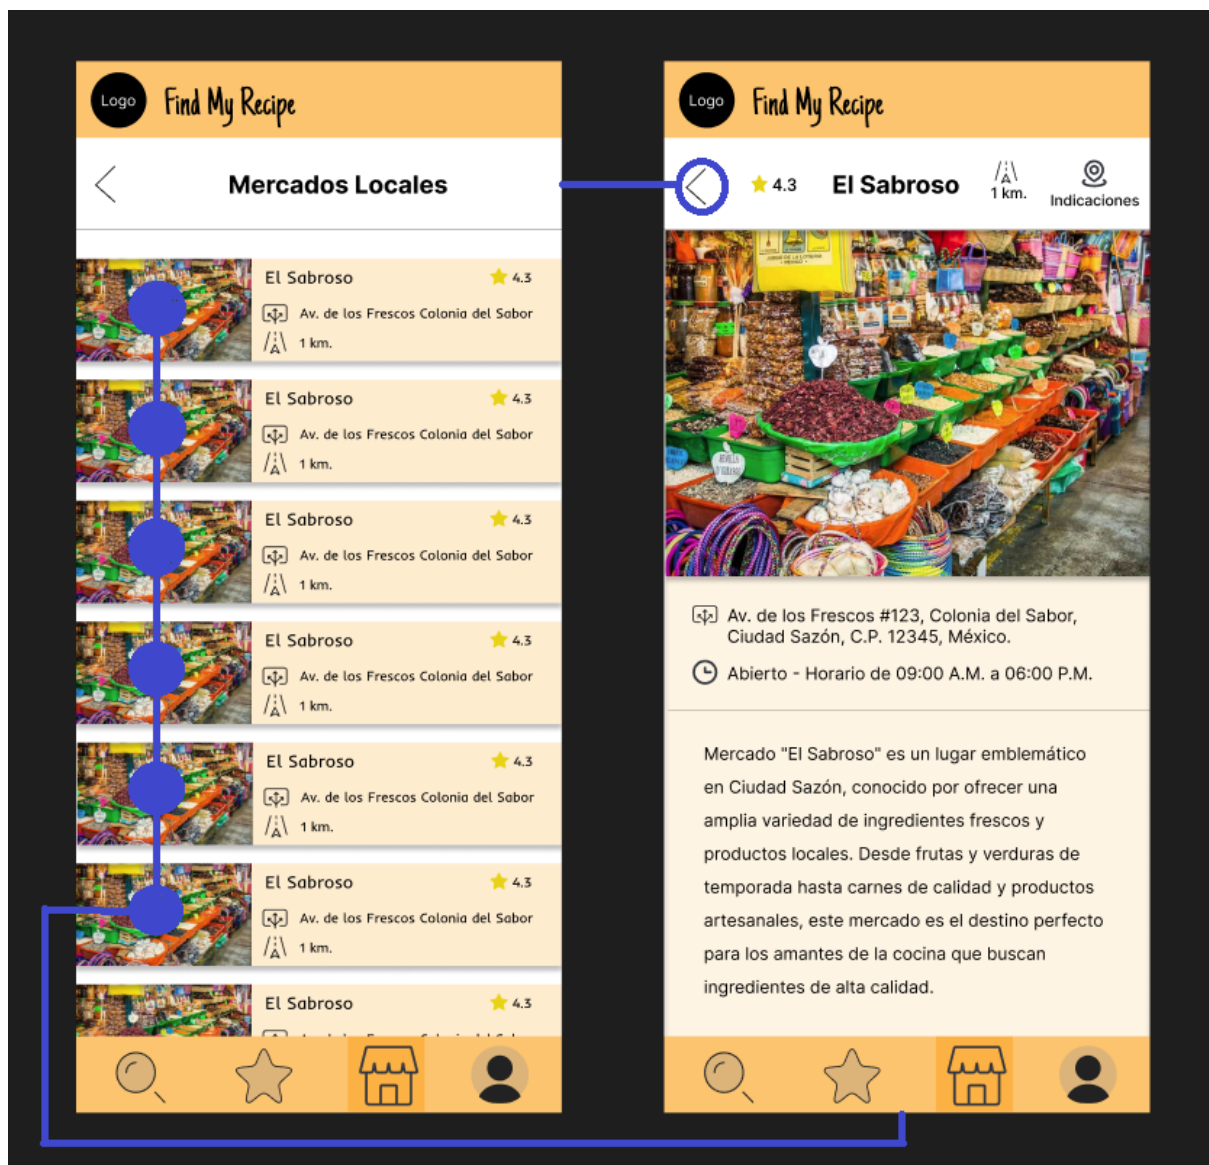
Logo Find My Recipe

Mercados Locales

El Sabroso 4.3
Av. de los Frescos Colonia del Sabor
1 km.

El Sabroso 4.3
Av. de los Frescos Colonia del Sabor
1 km.

El Sabroso 4.3
Av. de los Frescos Colonia del Sabor
1 km.

El Sabroso 4.3
Av. de los Frescos Colonia del Sabor
1 km.

El Sabroso 4.3
Av. de los Frescos Colonia del Sabor
1 km.

El Sabroso 4.3
Av. de los Frescos Colonia del Sabor
1 km.

El Sabroso 4.3
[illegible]

Logo Find My Recipe

4.3 El Sabroso 1 km. Indicaciones

Av. de los Frescos #123, Colonia del Sabor, Ciudad Sazón, C.P. 12345, México.

Abierto - Horario de 09:00 A.M. a 06:00 P.M.

Mercado "El Sabroso" es un lugar emblemático en Ciudad Sazón, conocido por ofrecer una amplia variedad de ingredientes frescos y productos locales. Desde frutas y verduras de temporada hasta carnes de calidad y productos artesanales, este mercado es el destino perfecto para los amantes de la cocina que buscan ingredientes de alta calidad.